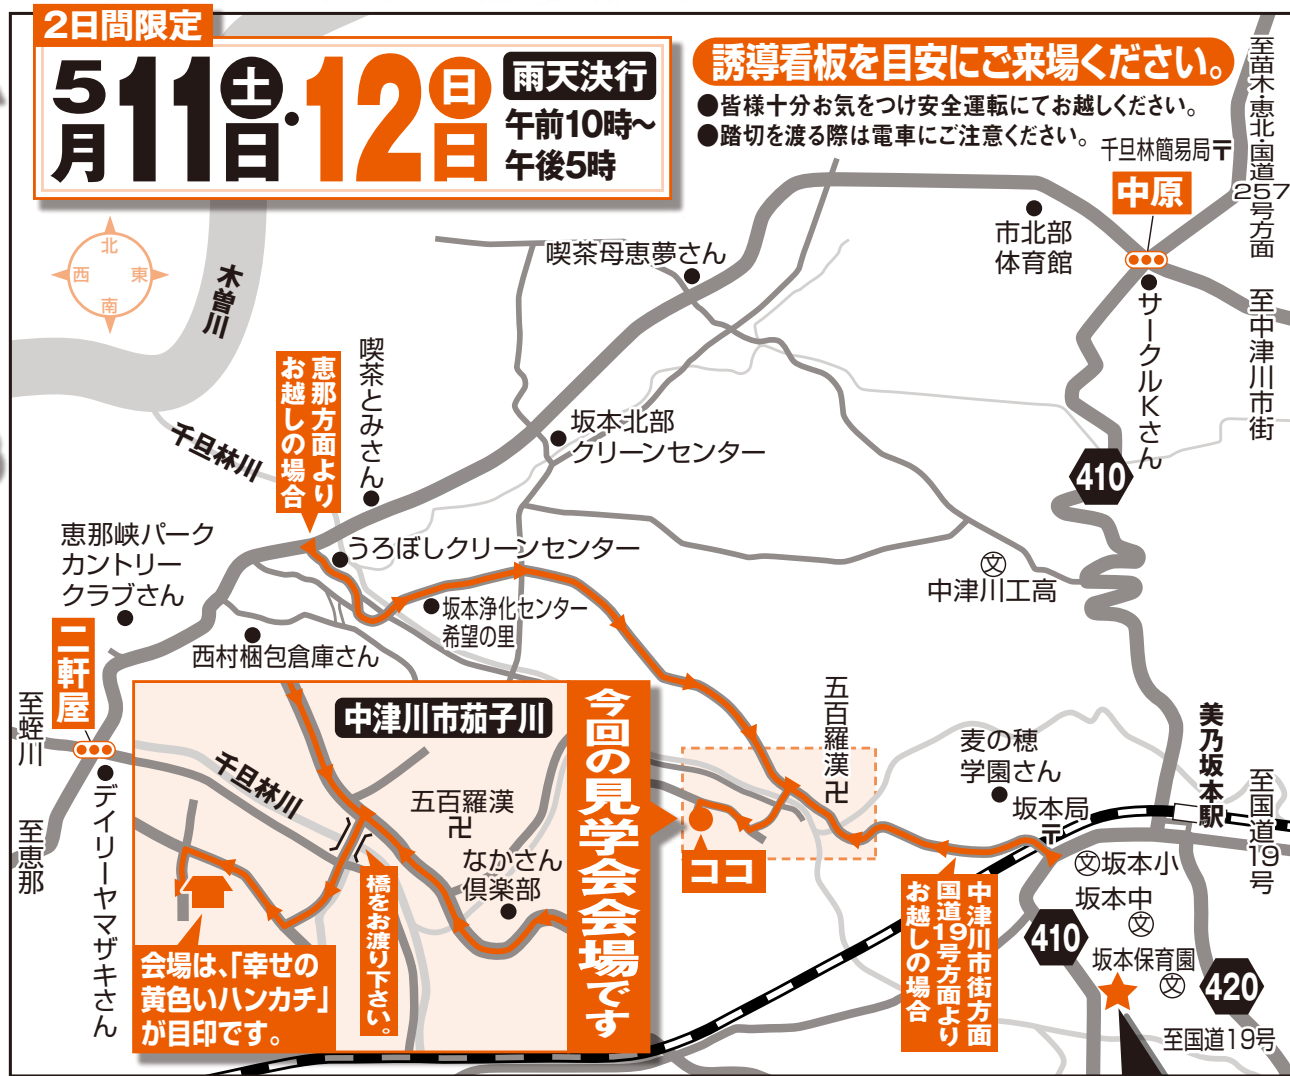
2日間限定

5月11日(土)・12日(日)

雨天決行
午前10時〜
午後5時

誘導看板を目安にご来場ください。
●皆様十分お気をつけ安全運転にてお越しください。
●踏切を渡る際は電車にご注意ください。

至苗木・恵北・国道257号方面

千旦林簡易局〒

中原

北
西
東
南

木曽川

喫茶母恵夢さん

市北部体育館

サークルKさん

至中津川市街

恵那方面よりお越しの場合

喫茶とみさん

千旦林川

坂本北部クリーンセンター

410

恵那峡パークカントリークラブさん

うろぼしクリーンセンター

中津川工高

坂本浄化センター希望の里

二軒屋

西村梱包倉庫さん

至蛭川

中津川市茄子川

今回の見学会会場です

五百羅漢卍

麦の穂学園さん

美乃坂本駅

千旦林川

五百羅漢卍

坂本局〒

至国道19号

至恵那

デイリーヤマザキさん

なかさん倶楽部

ココ

坂本小

坂本中

橋をお渡り下さい。

410

坂本保育園

420

会場は、「幸せの黄色いハンカチ」が目印です。

中津川市街方面国道19号方面よりお越しの場合

至国道19号